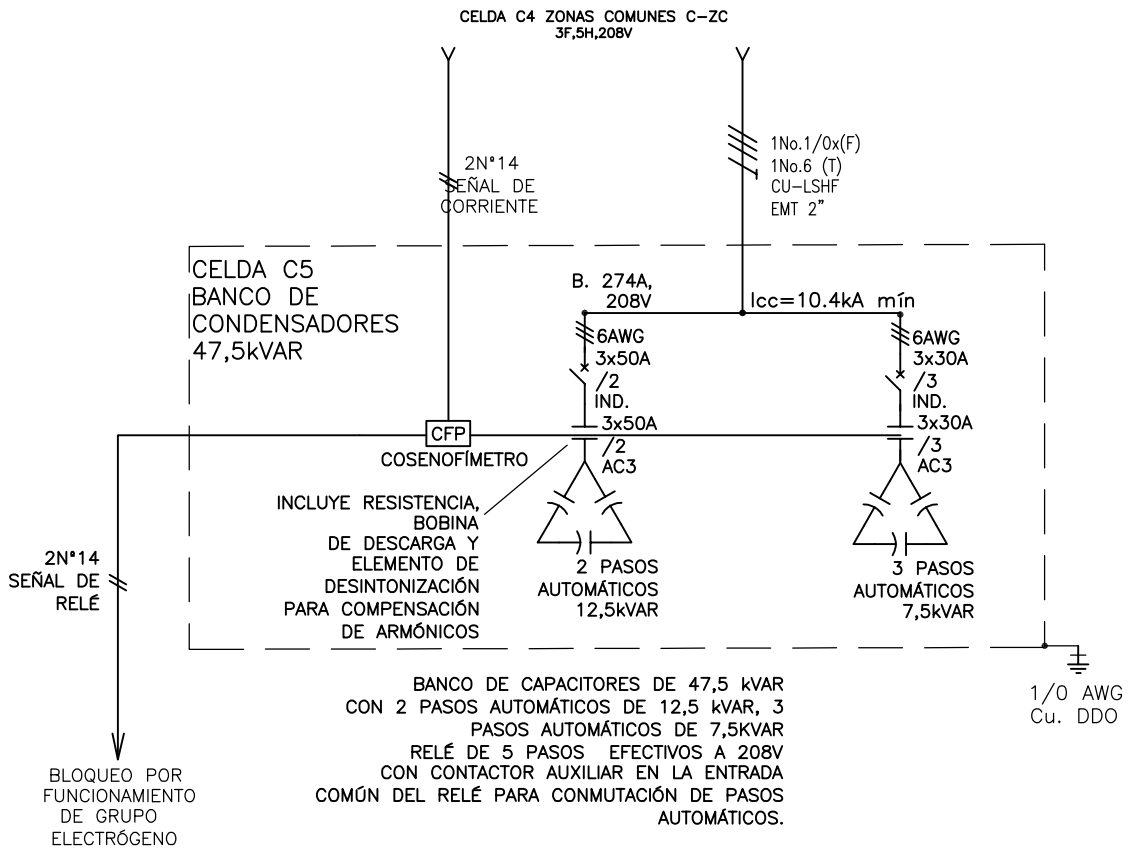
CELDA C4 ZONAS COMUNES C-ZC
3F,5H,208V

2N°14
SEÑAL DE
CORRIENTE

1No.1/0x(F)
1No.6 (T)
CU-LSHF
EMT 2"

CELDA C5
BANCO DE
CONDENSADORES
47,5kVAR

B. 274A,
208V

Icc=10.4kA mín

6AWG
3x50A
/2
IND.
3x50A
/2
AC3

6AWG
3x30A
/3
IND.
3x30A
/3
AC3

CFP
COSENOFÍMETRO

INCLUYE RESISTENCIA,
BOBINA
DE DESCARGA Y
ELEMENTO DE
DESINTONIZACIÓN
PARA COMPENSACIÓN
DE ARMÓNICOS

2 PASOS
AUTOMÁTICOS
12,5kVAR

3 PASOS
AUTOMÁTICOS
7,5kVAR

2N°14
SEÑAL DE
RELÉ

BANCO DE CAPACITORES DE 47,5 kVAR
CON 2 PASOS AUTOMÁTICOS DE 12,5 kVAR, 3
PASOS AUTOMÁTICOS DE 7,5KVAR
RELÉ DE 5 PASOS EFECTIVOS A 208V
CON CONTACTOR AUXILIAR EN LA ENTRADA
COMÚN DEL RELÉ PARA CONMUTACIÓN DE PASOS
AUTOMÁTICOS.

1/0 AWG
Cu. DDO

BLOQUEO POR
FUNCIONAMIENTO
DE GRUPO
ELECTRÓGENO